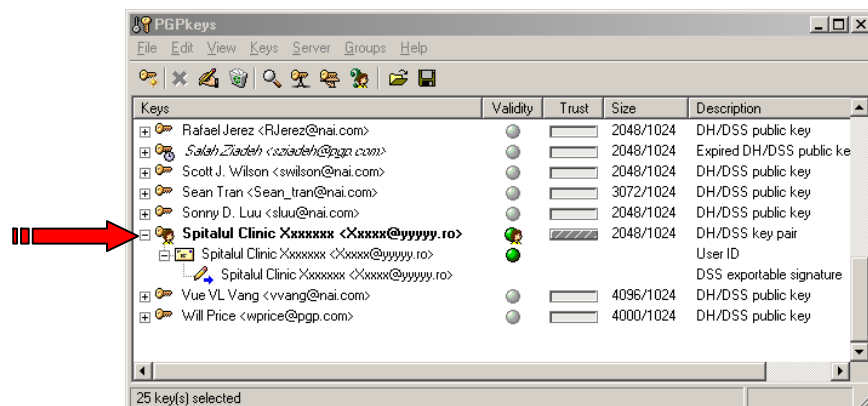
PGPkeys

File Edit View Keys Server Groups Help

| Keys | Validity | Trust | Size | Description |
|---|---|---|---|---|
| Rafael Jerez <RJerez@nai.com> | | | 2048/1024 | DH/DSS public key |
| Salah Ziadeh <sziadeh@pgp.com> | | | 2048/1024 | Expired DH/DSS public ke |
| Scott J. Wilson <swilson@nai.com> | | | 2048/1024 | DH/DSS public key |
| Sean Tran <Sean_tran@nai.com> | | | 3072/1024 | DH/DSS public key |
| Sonny D. Luu <sluu@nai.com> | | | 2048/1024 | DH/DSS public key |
| Spitalul Clinic Xxxxxxx <Xxxxx@yyyyy.ro> | | | 2048/1024 | DH/DSS key pair |
| Spitalul Clinic Xxxxxxx <Xxxxx@yyyyy.ro> | | | | User ID |
| Spitalul Clinic Xxxxxxx <Xxxxx@yyyyy.ro> | | | | DSS exportable signature |
| Vue VL Vang <vvang@nai.com> | | | 4096/1024 | DH/DSS public key |
| Will Price <wprice@pgp.com> | | | 4000/1024 | DH/DSS public key |

25 key(s) selected